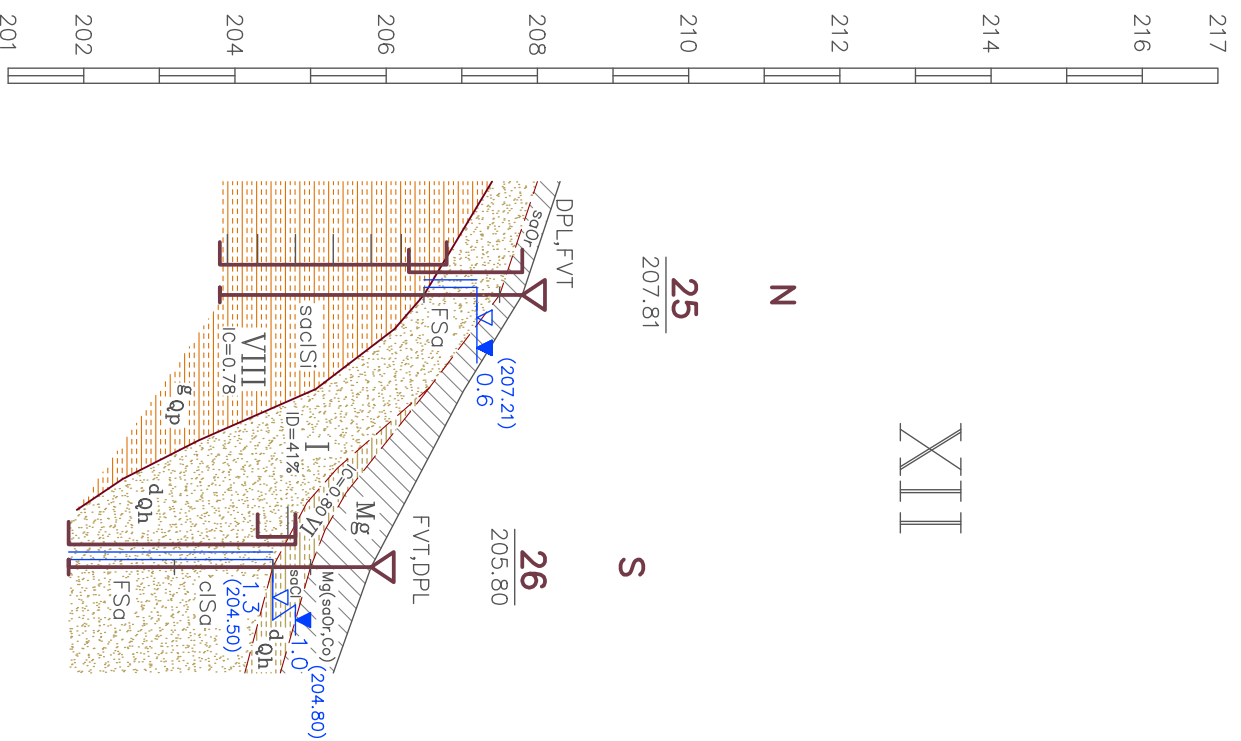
201
202
204
206
208
210
212
214
216
217

XII

N
25
207.81
DPL,FVT
saOr
FSa
(207.21)
0.6
saclSi
VIII
IC=0.78
g
Qp
I
ID=41%
VI
IC=0.8
Mg
d
Qh

S
26
205.80
FVT,DPL
Mg(saOr,Co)
saCl
1.0
(204.80)
1.3
(204.50)
d
Qh
clSa
FSa